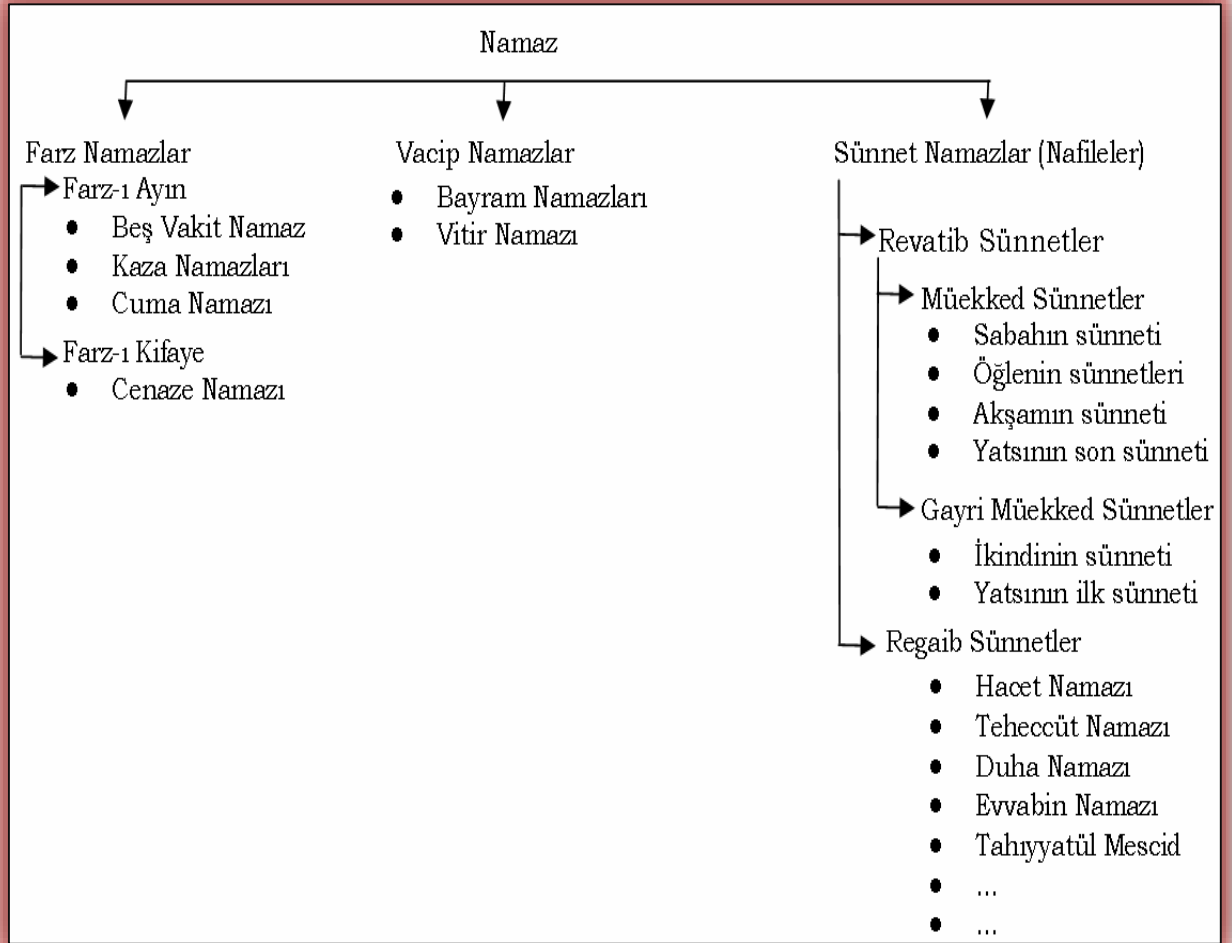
Namaz

Farz Namazlar
Farz-ı Ayın
- Beş Vakit Namaz
- Kaza Namazları
- Cuma Namazı

Farz-ı Kifaye
- Cenaze Namazı

Vacip Namazlar
- Bayram Namazları
- Vitir Namazı

Sünnet Namazlar (Nafileler)

Revatib Sünnetler

Müekked Sünnetler
- Sabahın sünneti
- Öğlenin sünnetleri
- Akşamın sünneti
- Yatsının son sünneti

Gayri Müekked Sünnetler
- İkindinin sünneti
- Yatsının ilk sünneti

Regaib Sünnetler
- Hacet Namazı
- Teheccüt Namazı
- Duha Namazı
- Evvabin Namazı
- Tahıyyatül Mescid
- ...
- ...